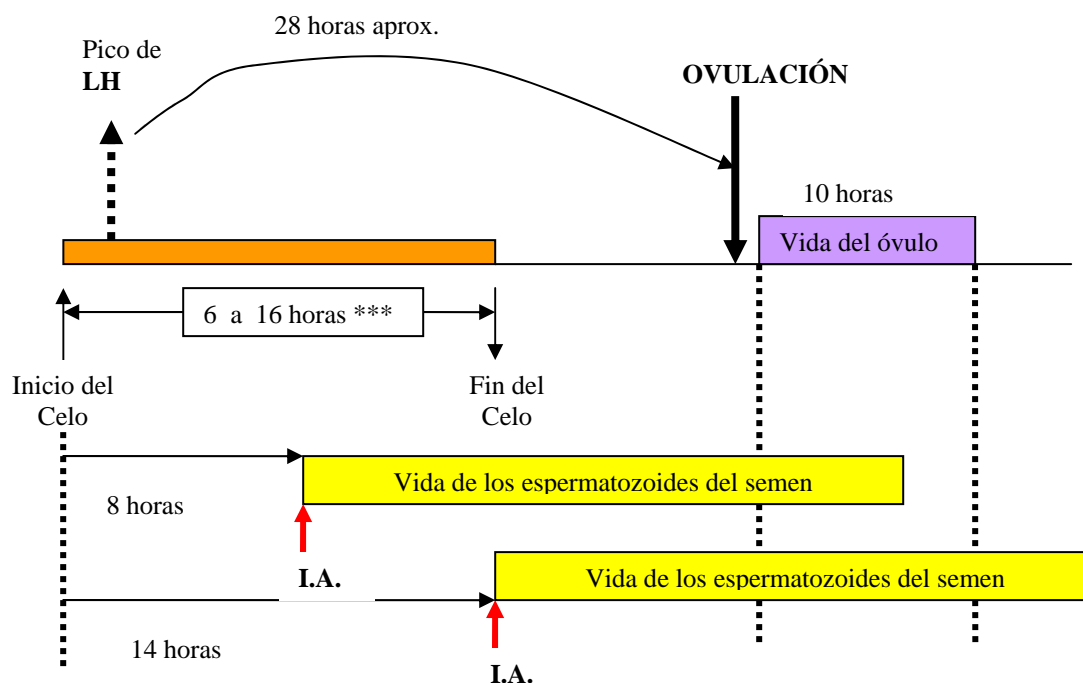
28 horas aprox.

Pico de
**LH**

**OVULACIÓN**

10 horas

Vida del óvulo

6 a 16 horas ***

Inicio del Celo

Fin del Celo

Vida de los espermatozoides del semen

8 horas

**I.A.**

Vida de los espermatozoides del semen

14 horas

**I.A.**